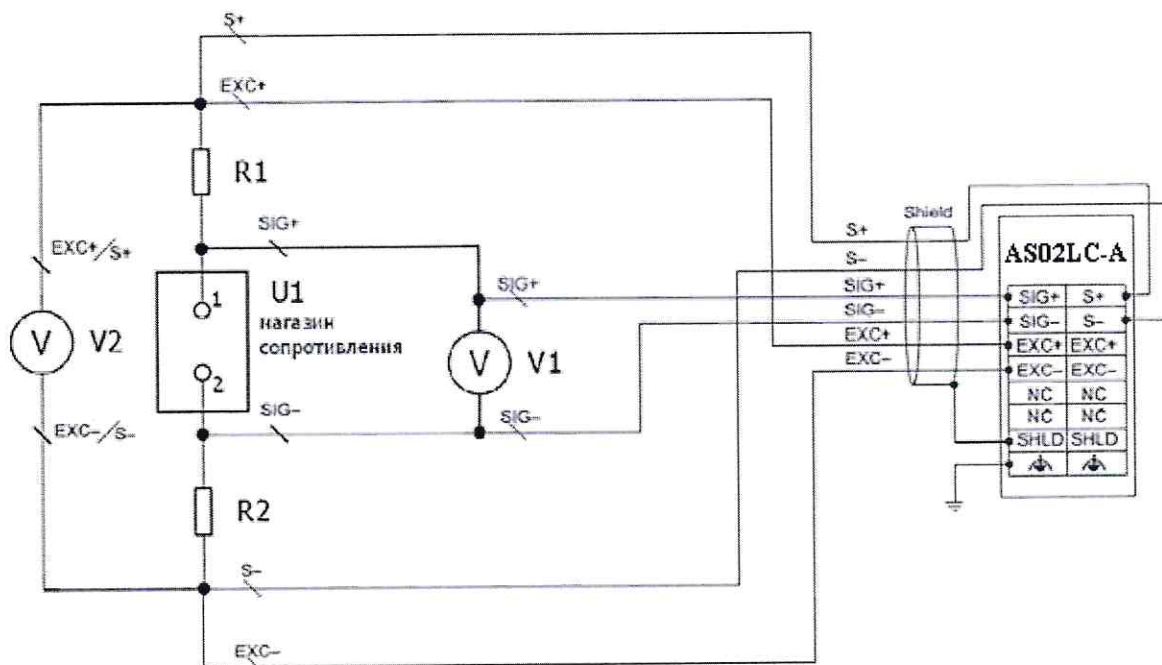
S+
EXC+
R1
SIG+
EXC+/S+
U1
1
магазин сопротивления
2
V
V2
SIG+
V
V1
SIG-
SIG-
EXC-/S-
R2
S-
EXC-
Shield
S+
S-
SIG+
SIG-
EXC+
EXC-
AS02LC-A

| SIG+ | S+ |
|---|---|
| SIG- | S- |
| EXC+ | EXC+ |
| EXC- | EXC- |
| NC | NC |
| NC | NC |
| SHLD | SHLD |